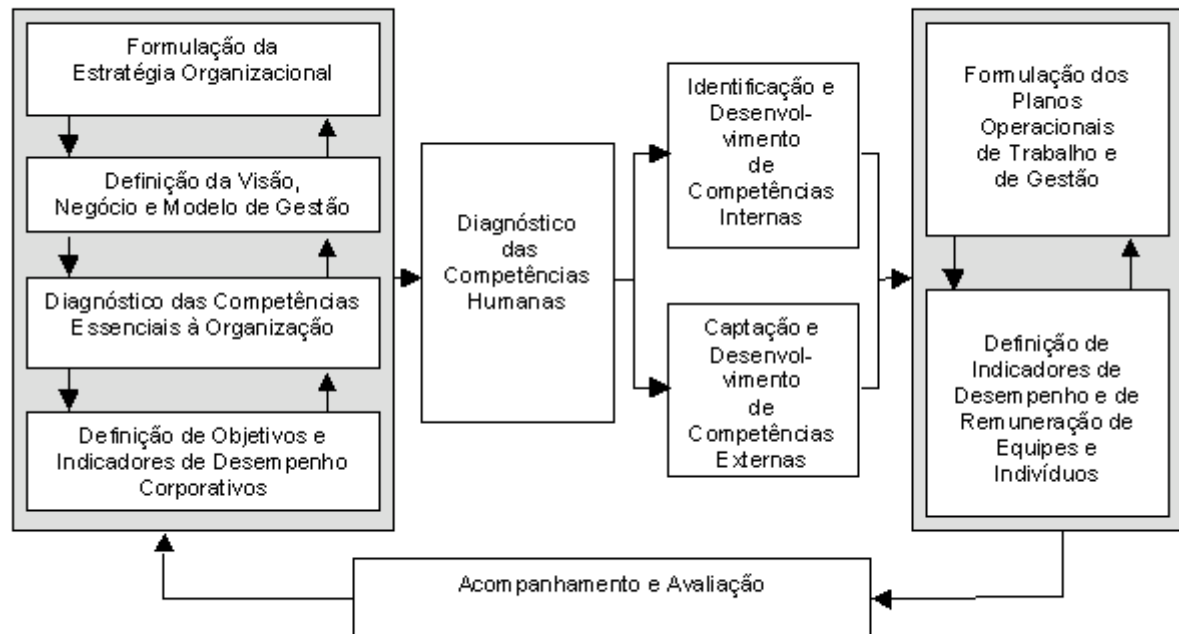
Formulação da Estratégia Organizacional

Definição da Visão, Negócio e Modelo de Gestão

Diagnóstico das Competências Essenciais à Organização

Definição de Objetivos e Indicadores de Desempenho Corporativos

Diagnóstico das Competências Humanas

Identificação e Desenvolvimento de Competências Internas

Captação e Desenvolvimento de Competências Externas

Formulação dos Planos Operacionais de Trabalho e de Gestão

Definição de Indicadores de Desempenho e de Remuneração de Equipes e Indivíduos

Acompanhamento e Avaliação